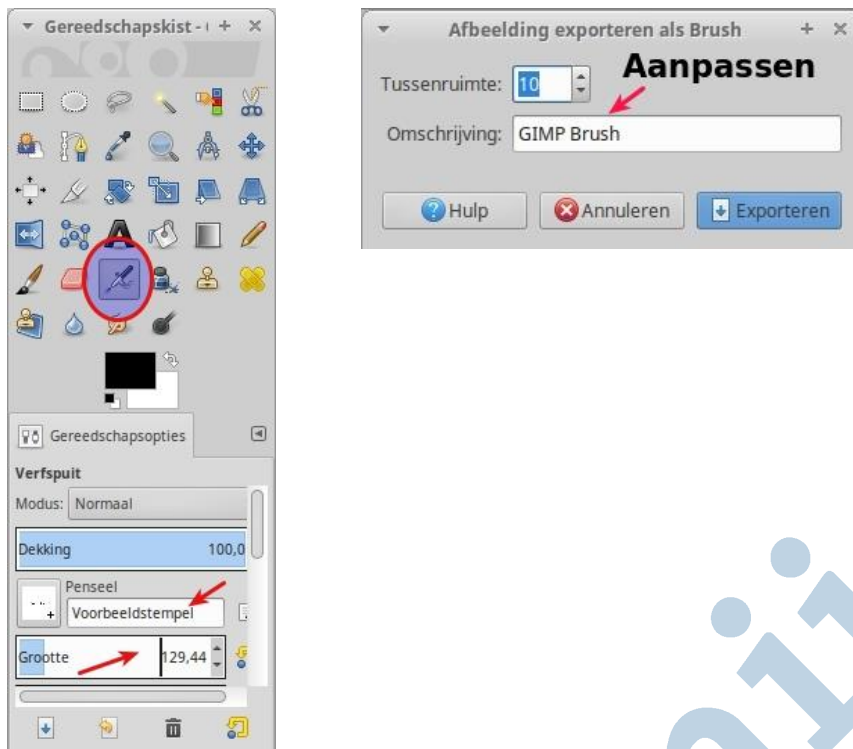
Gereedschapskist - (
Gereedschapsopties
Verfspuit
Modus: Normaal
Dekking 100,0
Penseel
Voorbeeldstempel
Grootte 129,44

Afbeelding exporteren als Brush
Tussenruimte: 10
Aanpassen
Omschrijving: GIMP Brush
Hulp
Annuleren
Exporteren